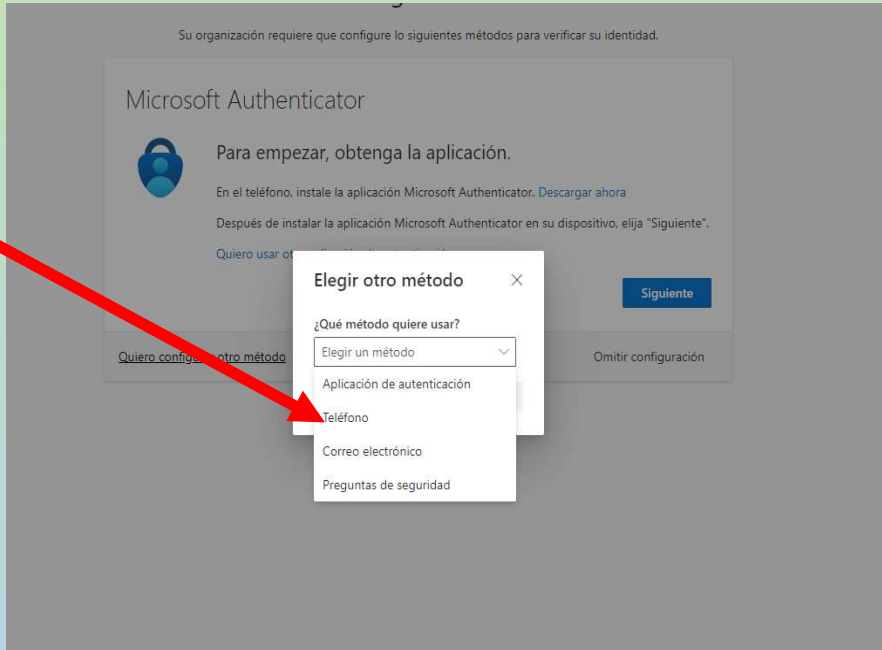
Su organización requiere que configure lo siguientes métodos para verificar su identidad.

Microsoft Authenticator

Para empezar, obtenga la aplicación.

En el teléfono, instale la aplicación Microsoft Authenticator. Descargar ahora

Después de instalar la aplicación Microsoft Authenticator en su dispositivo, elija "Siguiente".

Quiero usar ot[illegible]

Siguiente

Quiero config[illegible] otro método

Omitir configuración

Elegir otro método

×

¿Qué método quiere usar?

Elegir un método

Aplicación de autenticación

Teléfono

Correo electrónico

Preguntas de seguridad